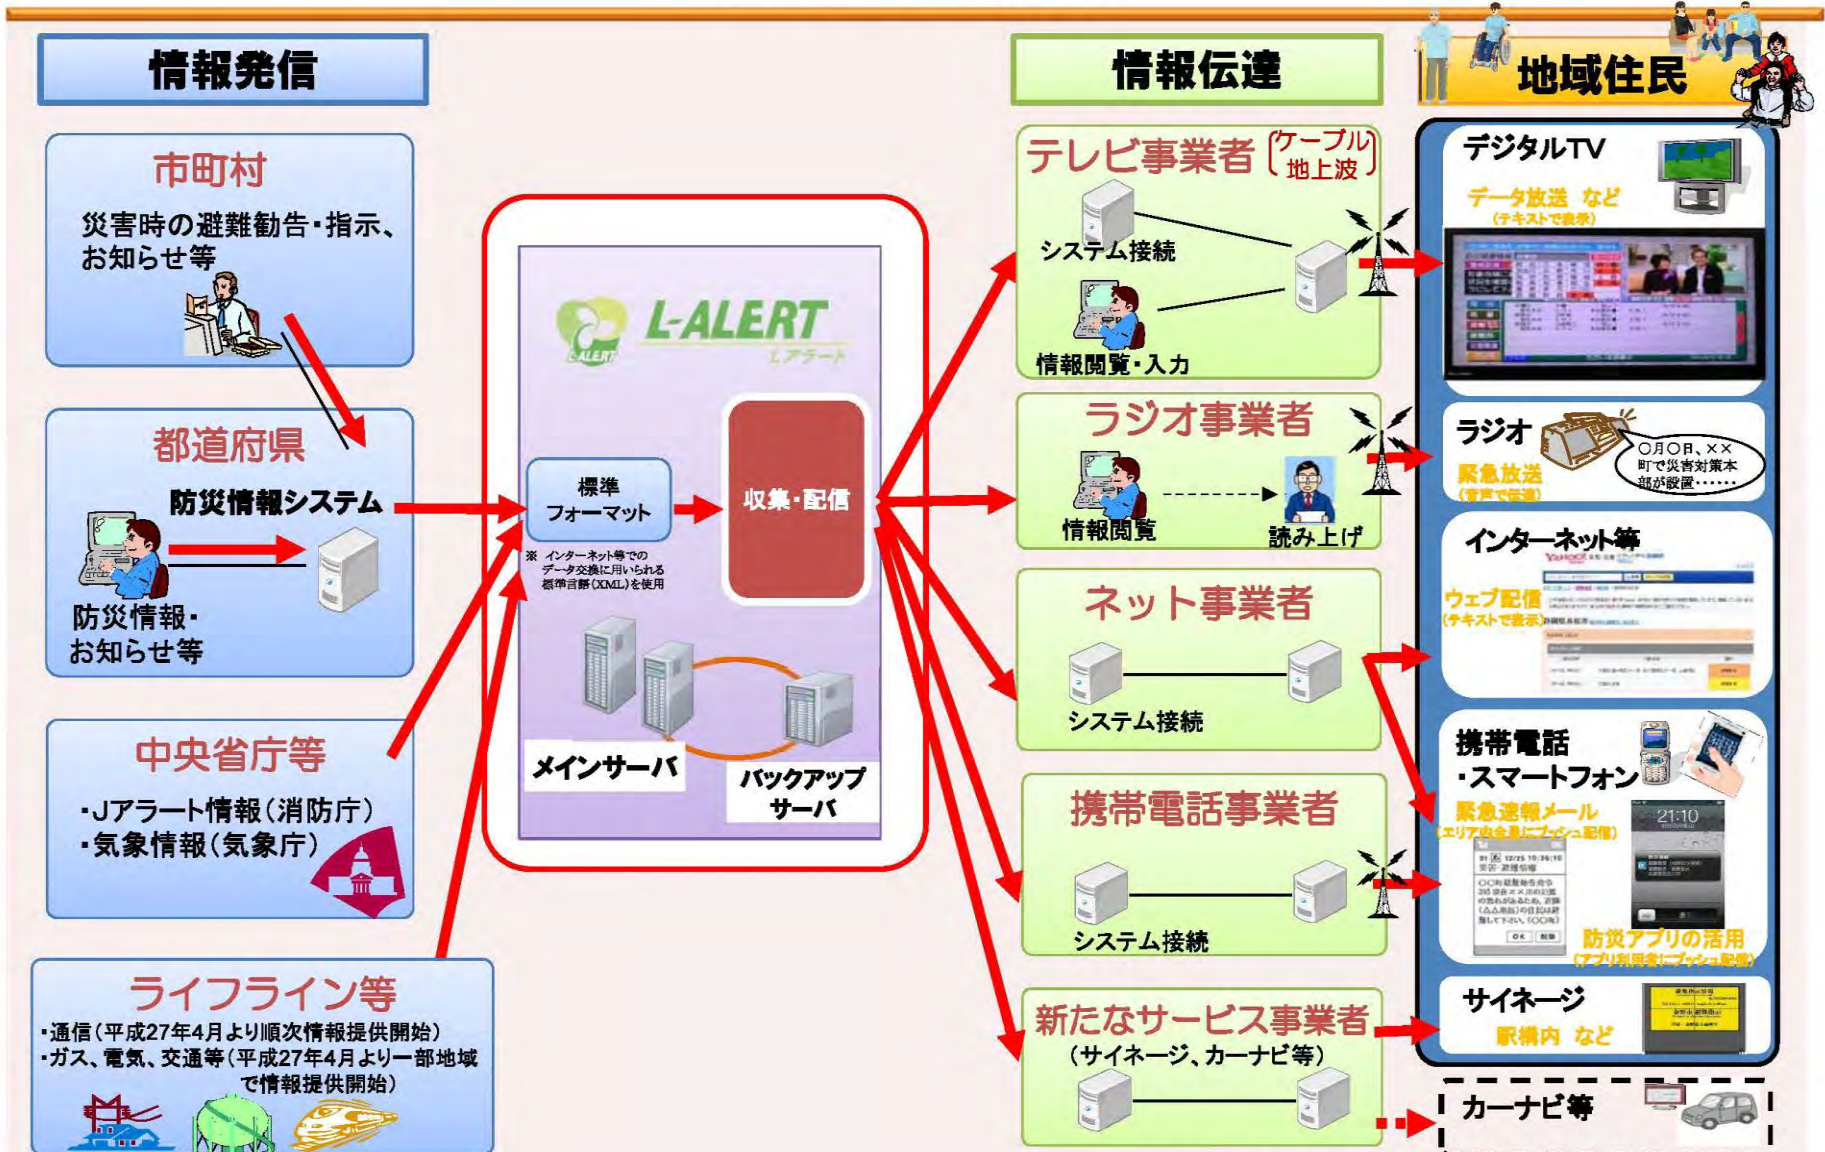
情報発信

市町村
災害時の避難勧告・指示、お知らせ等

都道府県
防災情報システム
防災情報・お知らせ等

中央省庁等
・Jアラート情報（消防庁）
・気象情報（気象庁）

ライフライン等
・通信（平成27年4月より順次情報提供開始）
・ガス、電気、交通等（平成27年4月より一部地域で情報提供開始）

L-ALERT
Lアラート

標準フォーマット
※ インターネット等でのデータ交換に用いられる標準言語（XML）を使用

収集・配信

メインサーバ
バックアップサーバ

情報伝達

テレビ事業者（ケーブル 地上波）
システム接続
情報閲覧・入力

ラジオ事業者
情報閲覧
読み上げ

ネット事業者
システム接続

携帯電話事業者
システム接続

新たなサービス事業者（サイネージ、カーナビ等）

地域住民

デジタルTV
データ放送 など
（テキストで表示）

ラジオ
緊急放送
（音声で伝達）
〇月〇日、××町で災害対策本部が設置……

インターネット等
ウェブ配信
（テキストで表示）

携帯電話
・スマートフォン
緊急速報メール
（エリア内全員にプッシュ配信）
21:10
防災アプリの活用
（アプリ利用者にプッシュ配信）

サイネージ
駅構内 など

カーナビ等